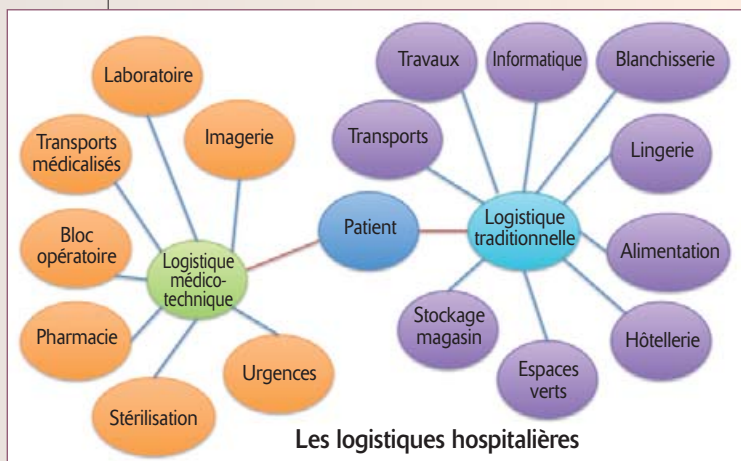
Laboratoire

Transports médicalisés

Imagerie

Bloc opératoire

Logistique médico-technique

Pharmacie

Urgences

Stérilisation

Patient

Travaux

Informatique

Blanchisserie

Transports

Lingerie

Logistique traditionnelle

Alimentation

Stockage magasin

Hôtellerie

Espaces verts

Les logistiques hospitalières